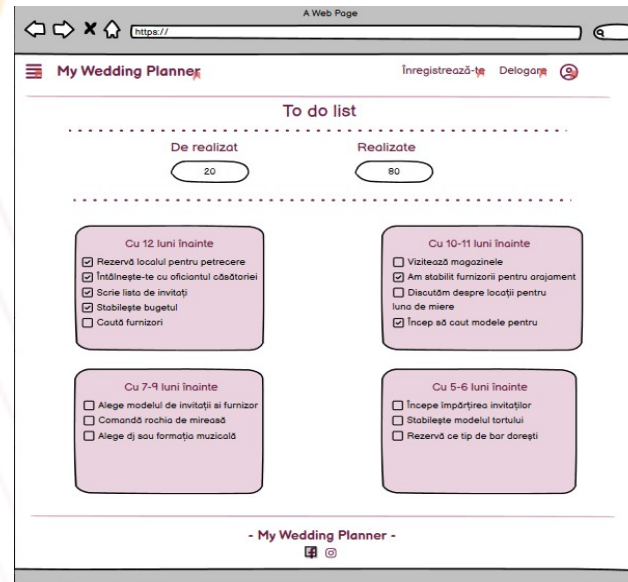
A Web Page

https://

My Wedding Planner

Înregistrează-te Delogare

To do list

De realizat

20

Realizate

80

Cu 12 luni înainte

Rezervă localul pentru petrecere

Întâlnește-te cu oficiantul căsătoriei

Scrie lista de invitați

Stabilește bugetul

Caută furnizori

Cu 10-11 luni înainte

Vizitează magazinele

Am stabilit furnizorii pentru arajament

Discutăm despre locații pentru luna de miere

Încep să caut modele pentru

Cu 7-9 luni înainte

Alege modelul de invitații si furnizor

Comandă rochia de mireasă

Alege dj sau formația muzicală

Cu 5-6 luni înainte

Începe împărțirea invitațiilor

Stabilește modelul tortului

Rezervă ce tip de bar dorești

- My Wedding Planner -